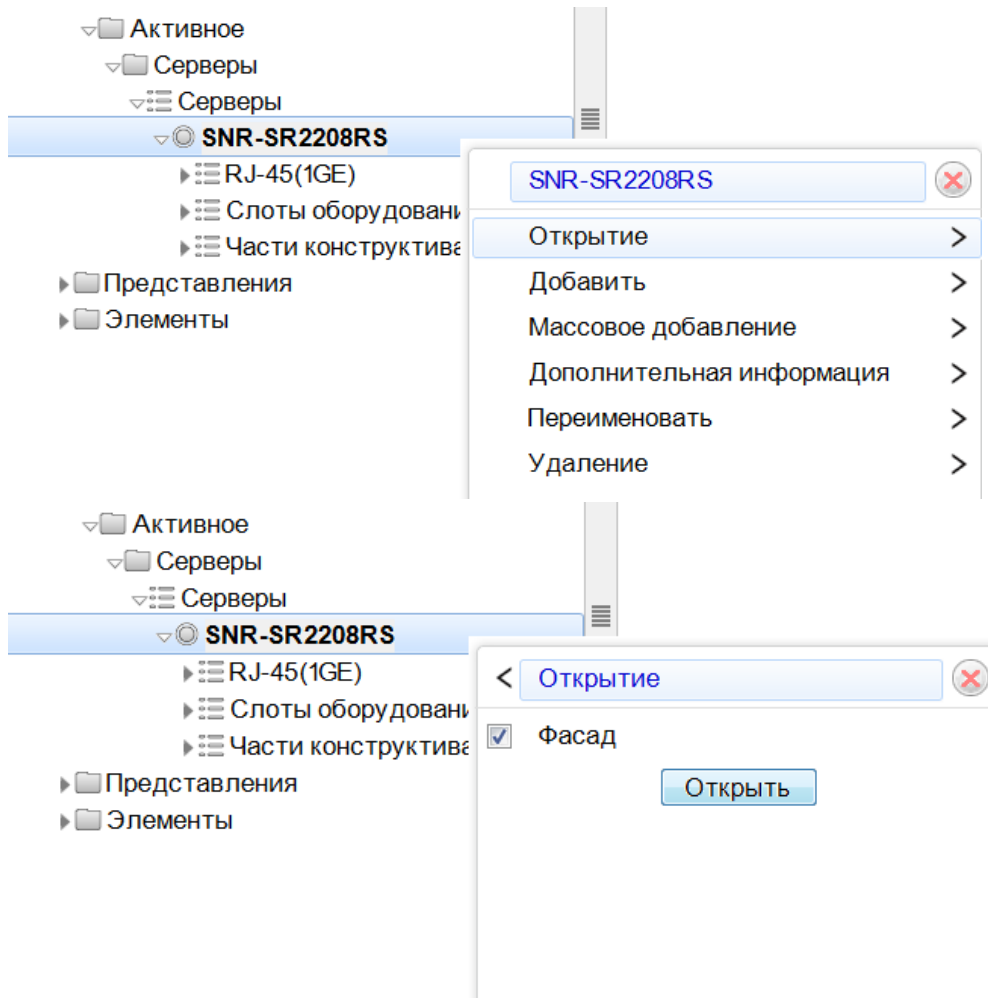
Активное
Серверы
Серверы
SNR-SR2208RS
RJ-45(1GE)
Слоты оборудовани
Части конструктива
Представления
Элементы

SNR-SR2208RS
Открытие >
Добавить >
Массовое добавление >
Дополнительная информация >
Переименовать >
Удаление >

Активное
Серверы
Серверы
SNR-SR2208RS
RJ-45(1GE)
Слоты оборудовани
Части конструктива
Представления
Элементы

< Открытие
Фасад
Открыть